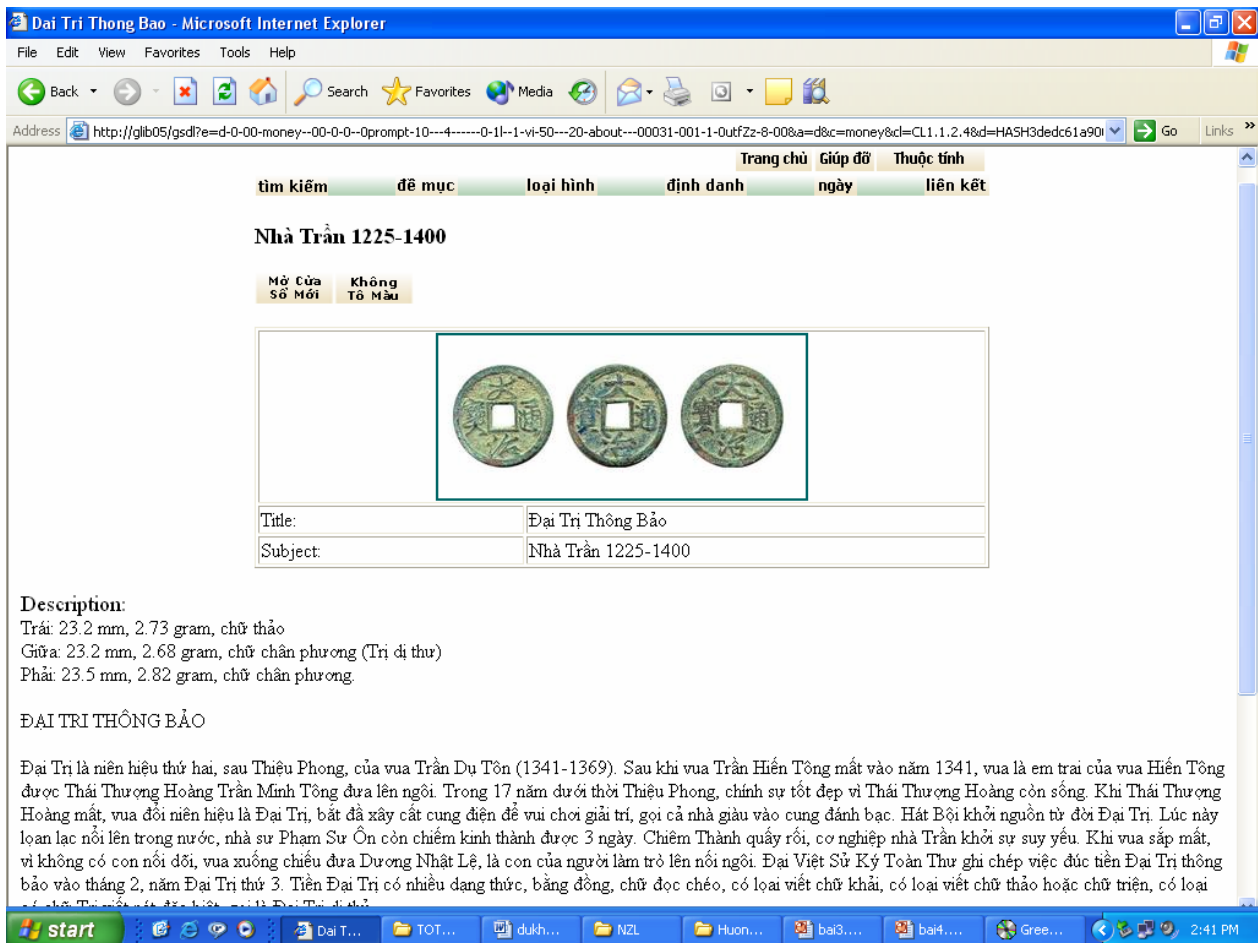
Đai Tri Thong Bao - Microsoft Internet Explorer

File Edit View Favorites Tools Help

Back Search Favorites Media

Address http://glib05/gsdl?e=d-0-00-money--00-0-0--0prompt-10---4------0-1l--1-vi-50---20-about---00031-001-1-0utfZz-8-00&a=d&c=money&cl=CL1.1.2.4&d=HASH3dedc61a90 Go Links

Trang chủ Giúp đỡ Thuộc tính

tìm kiếm đề mục loại hình định danh ngày liên kết

Nhà Trần 1225-1400

Mở Cửa Sổ Mới Không Tô Màu

| Title: | Đại Trị Thông Bảo |
|---|---|
| Subject: | Nhà Trần 1225-1400 |

Description:
Trái: 23.2 mm, 2.73 gram, chữ thảo
Giữa: 23.2 mm, 2.68 gram, chữ chân phương (Trị dị thư)
Phải: 23.5 mm, 2.82 gram, chữ chân phương.

ĐẠI TRI THÔNG BẢO

Đại Trị là niên hiệu thứ hai, sau Thiệu Phong, của vua Trần Dụ Tôn (1341-1369). Sau khi vua Trần Hiến Tông mất vào năm 1341, vua là em trai của vua Hiến Tông được Thái Thượng Hoàng Trần Minh Tông đưa lên ngôi. Trong 17 năm dưới thời Thiệu Phong, chính sự tốt đẹp vì Thái Thượng Hoàng còn sống. Khi Thái Thượng Hoàng mất, vua đổi niên hiệu là Đại Trị, bắt đầ xây cất cung điện để vui chơi giải trí, gọi cả nhà giàu vào cung đánh bạc. Hát Bội khởi nguồn từ đời Đại Trị. Lúc này loạn lạc nổi lên trong nước, nhà sư Phạm Sư Ôn còn chiếm kinh thành được 3 ngày. Chiêm Thành quấy rối, cơ nghiệp nhà Trần khởi sự suy yếu. Khi vua sắp mất, vì không có con nối dõi, vua xuống chiếu đưa Dương Nhật Lệ, là con của người làm trò lên nối ngôi. Đại Việt Sử Ký Toàn Thư ghi chép việc đúc tiền Đại Trị thông bảo vào tháng 2, năm Đại Trị thứ 3. Tiền Đại Trị có nhiều dạng thức, bằng đồng, chữ đọc chéo, có loại viết chữ khải, có loại viết chữ thảo hoặc chữ triện, có loại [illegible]

start Đai T... TOT... dukh... NZL Huon... bai3.... bai4.... Gree... 2:41 PM